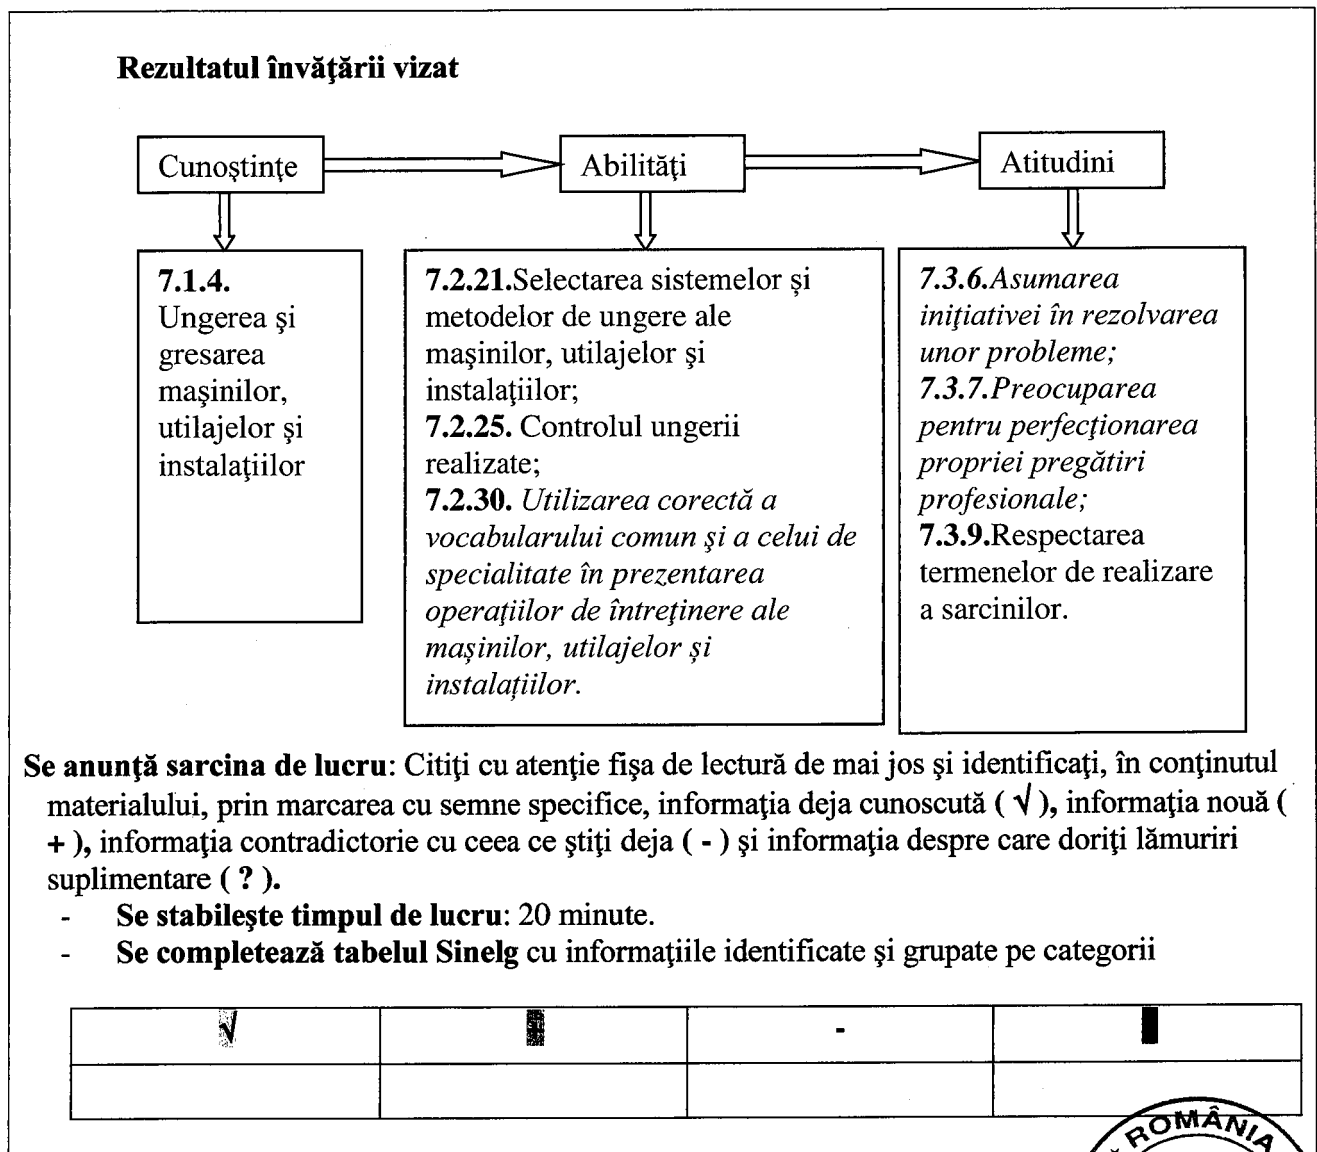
**Rezultatul învăţării vizat**

Cunoştinţe

Abilităţi

Atitudini

**7.1.4.** Ungerea şi gresarea maşinilor, utilajelor şi instalaţiilor

**7.2.21.**Selectarea sistemelor şi metodelor de ungere ale maşinilor, utilajelor şi instalaţiilor;
**7.2.25.** Controlul ungerii realizate;
**7.2.30.** *Utilizarea corectă a vocabularului comun şi a celui de specialitate în prezentarea operaţiilor de întreţinere ale maşinilor, utilajelor şi instalaţiilor.*

**7.3.6.***Asumarea iniţiativei în rezolvarea unor probleme;*
**7.3.7.***Preocuparea pentru perfecţionarea propriei pregătiri profesionale;*
**7.3.9.**Respectarea termenelor de realizare a sarcinilor.

**Se anunţă sarcina de lucru**: Citiţi cu atenţie fişa de lectură de mai jos şi identificaţi, în conţinutul materialului, prin marcarea cu semne specifice, informaţia deja cunoscută **( √ ),** informaţia nouă **( + ),** informaţia contradictorie cu ceea ce ştiţi deja **( - )** şi informaţia despre care doriţi lămuriri suplimentare **( ? ).**
- **Se stabileşte timpul de lucru**: 20 minute.
- **Se completează tabelul Sinelg** cu informaţiile identificate şi grupate pe categorii

| √ | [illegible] | - | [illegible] |
|---|---|---|---|
| | | | |

ROMÂNIA